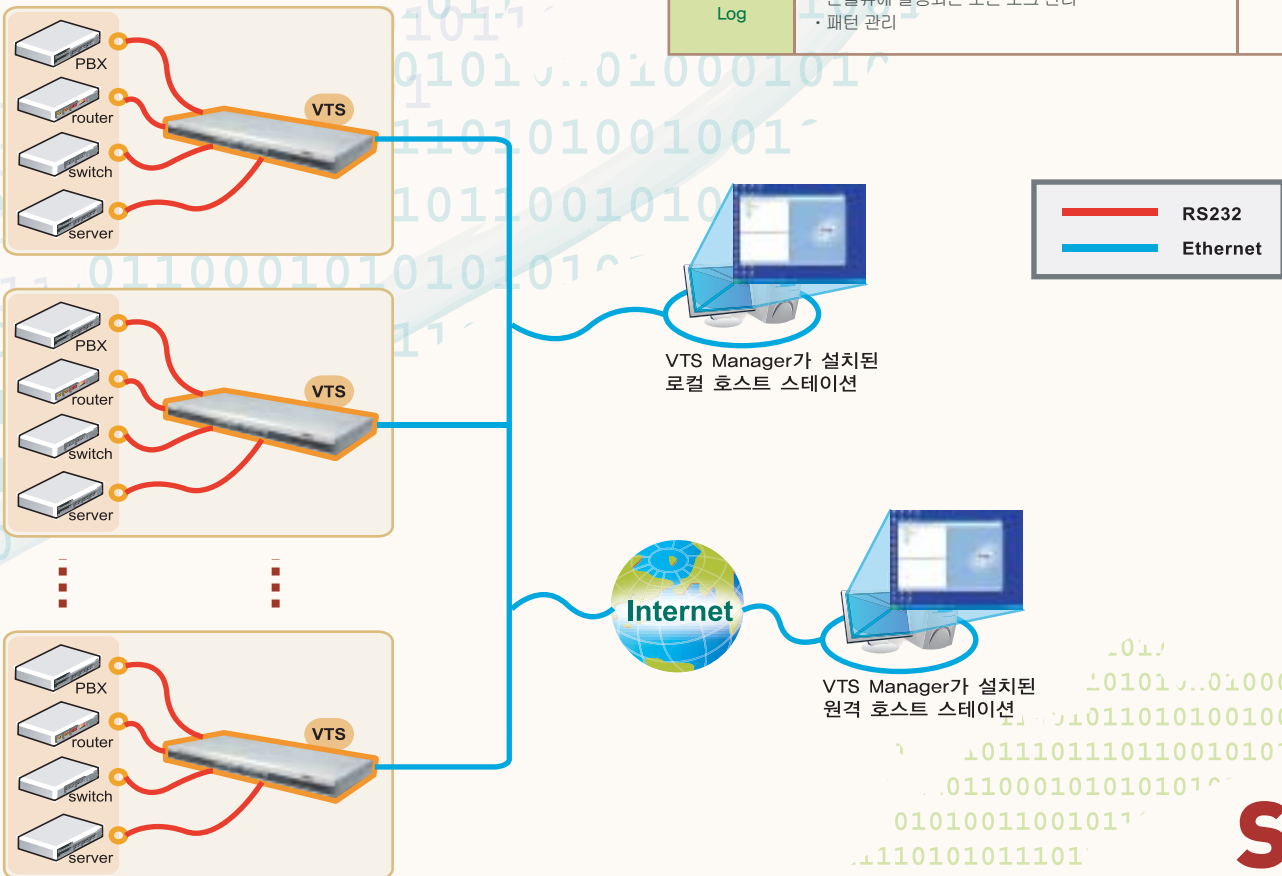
| Log | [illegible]<br>· 패턴 관리 |
|---|---|

PBX
router
switch
server
VTS

PBX
router
switch
server
VTS

PBX
router
switch
server
VTS

RS232
Ethernet

VTS Manager가 설치된 로컬 호스트 스테이션

Internet

VTS Manager가 설치된 원격 호스트 스테이션

S